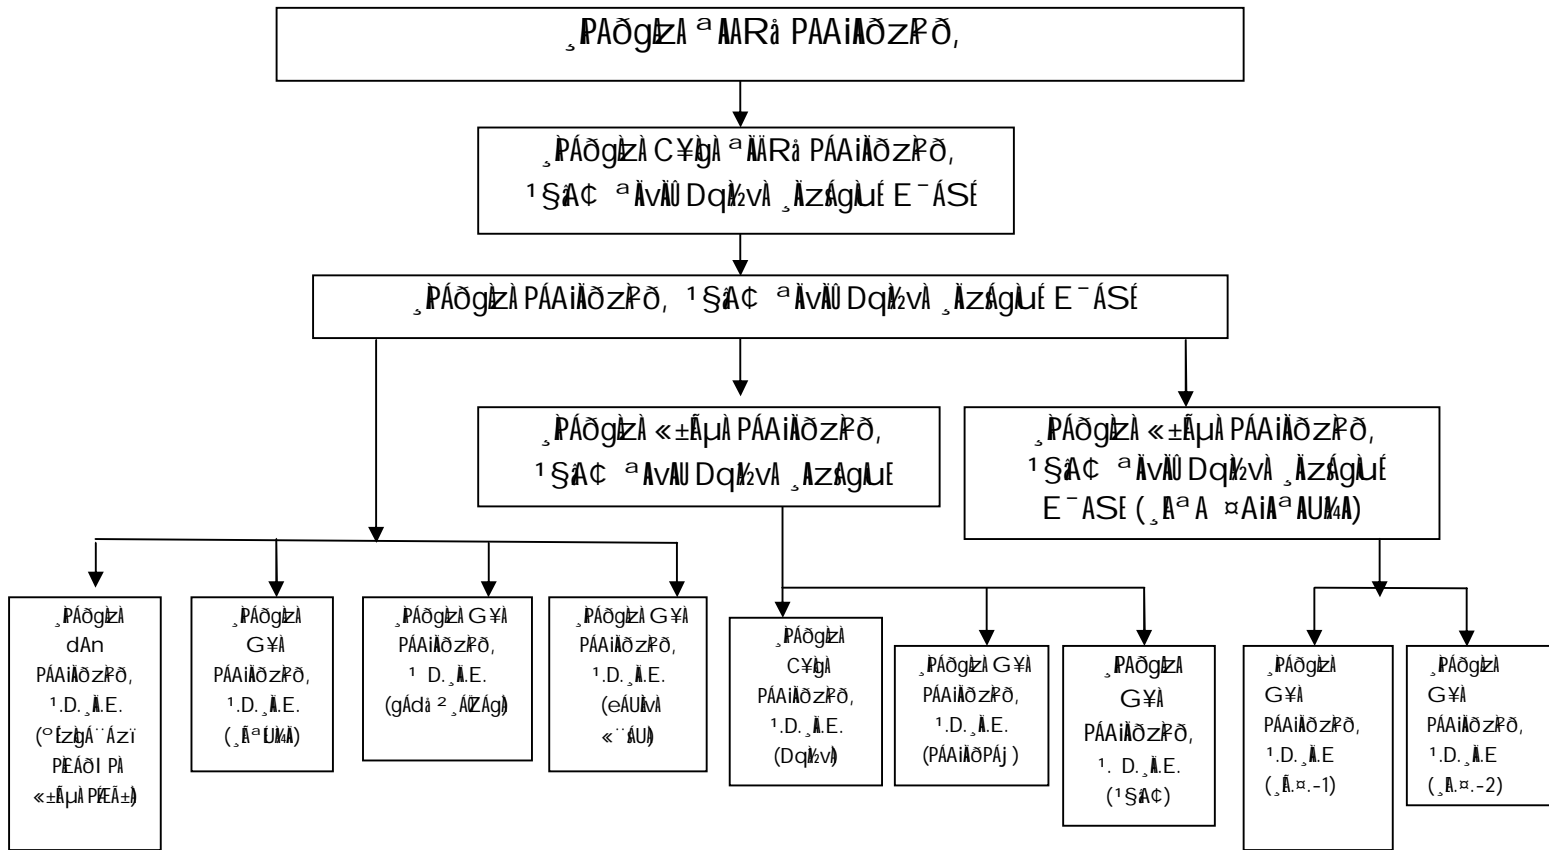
¸ÀPÁðgÀzÀ ªÀÄÄRå PÁAiÀÄðzÀ¶ð,

¸ÀPÁðgÀzÀ C¥ÀgÀ ªÀÄÄRå PÁAiÀÄðzÀ¶ð, ¹§âA¢ ªÀÄvÀÄÛ DqÀ½vÀ ¸ÀÄzsÁgÀuÉ E¯ÁSÉ

¸ÀPÁðgÀzÀ PÁAiÀÄðzÀ¶ð, ¹§âA¢ ªÀÄvÀÄÛ DqÀ½vÀ ¸ÀÄzsÁgÀuÉ E¯ÁSÉ

¸ÀPÁðgÀzÀ «±ÉõÀ PÁAiÀÄðzÀ¶ð, ¹§âA¢ ªÀÄvÀÄÛ DqÀ½vÀ ¸ÀÄzsÁgÀuÉ

¸ÀPÁðgÀzÀ «±ÉõÀ PÁAiÀÄðzÀ¶ð, ¹§âA¢ ªÀÄvÀÄÛ DqÀ½vÀ ¸ÀÄzsÁgÀuÉ E¯ÁSÉ (¸Éª Á ¤AiÀÄªÀÄUÀ¼ÀÄ)

¸ÀPÁðgÀzÀ dAn PÁAiÀÄðzÀ¶ð, ¹.D.¸À.E. (ºÉzÀÄÝgÁ¨ÁzïPÀ£ÁðlPÀ «±ÉõÀ PÉÆÃ±À)

¸ÀPÁðgÀzÀ G¥À PÁAiÀÄðzÀ¶ð, ¹.D.¸À.E. (¸ÉªÁUÀ¼ÀÄ)

¸ÀPÁðgÀzÀ G¥À PÁAiÀÄðzÀ¶ð, ¹ D.¸À.E. (gÁdå ²¸ÁÖZÁgÀ)

¸ÀPÁðgÀzÀ G¥À PÁAiÀÄðzÀ¶ð, ¹.D.¸À.E. (eÁUÀÈvÀ «¨sÁUÀ)

¸ÀPÁðgÀzÀ C¥ÀgÀ PÁAiÀÄðzÀ¶ð, ¹.D.¸À.E. (DqÀ½vÀ)

¸ÀPÁðgÀzÀ G¥À PÁAiÀÄðzÀ¶ð, ¹.D.¸À.E. (PÁAiÀÄðPÀÆ)

¸ÀPÁðgÀzÀ G¥À PÁAiÀÄðzÀ¶ð, ¹. D.¸À.E. (¹§âA¢)

¸ÀPÁðgÀzÀ G¥À PÁAiÀÄðzÀ¶ð, ¹.D.¸À.E (¸É.¤.-1)

¸ÀPÁðgÀzÀ G¥À PÁAiÀÄðzÀ¶ð, ¹.D.¸À.E (¸É.¤.-2)